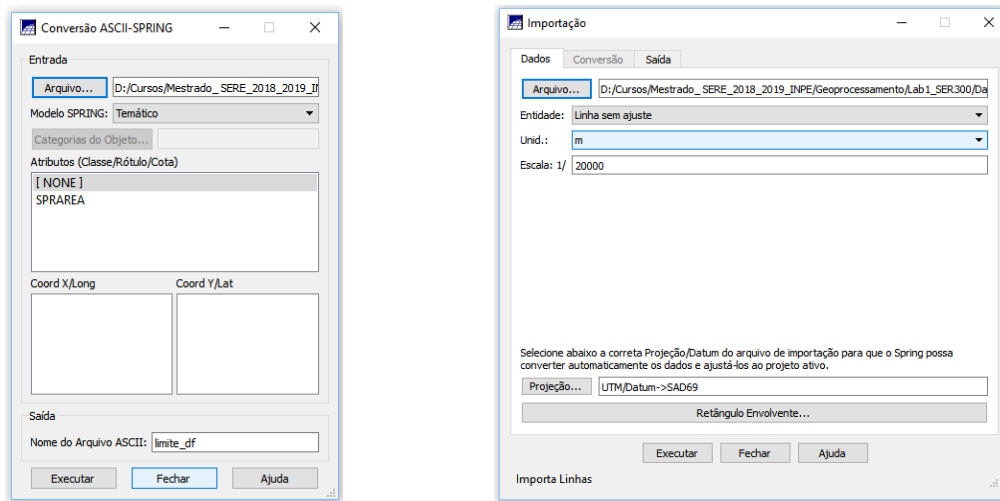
Conversão ASCII-SPRING

Entrada

Arquivo... D:/Cursos/Mestrado_ SERE_2018_2019_II

Modelo SPRING: Temático

Categorias do Objeto...

Atributos (Classe/Rótulo/Cota)

[ NONE ]
SPRAREA

Coord X/Long

Coord Y/Lat

Saída

Nome do Arquivo ASCII: limite_df

Executar Fechar Ajuda

Importação

Dados Conversão Saída

Arquivo... D:/Cursos/Mestrado_ SERE_2018_2019_INPE/Geoprocessamento/Lab1_SER300/Da

Entidade: Linha sem ajuste

Unid.: m

Escala: 1/ 20000

Selecione abaixo a correta Projeção/Datum do arquivo de importação para que o Spring possa converter automaticamente os dados e ajustá-los ao projeto ativo.

Projeção... UTM/Datum->SAD69

Retângulo Envolvente...

Executar Fechar Ajuda

Importa Linhas